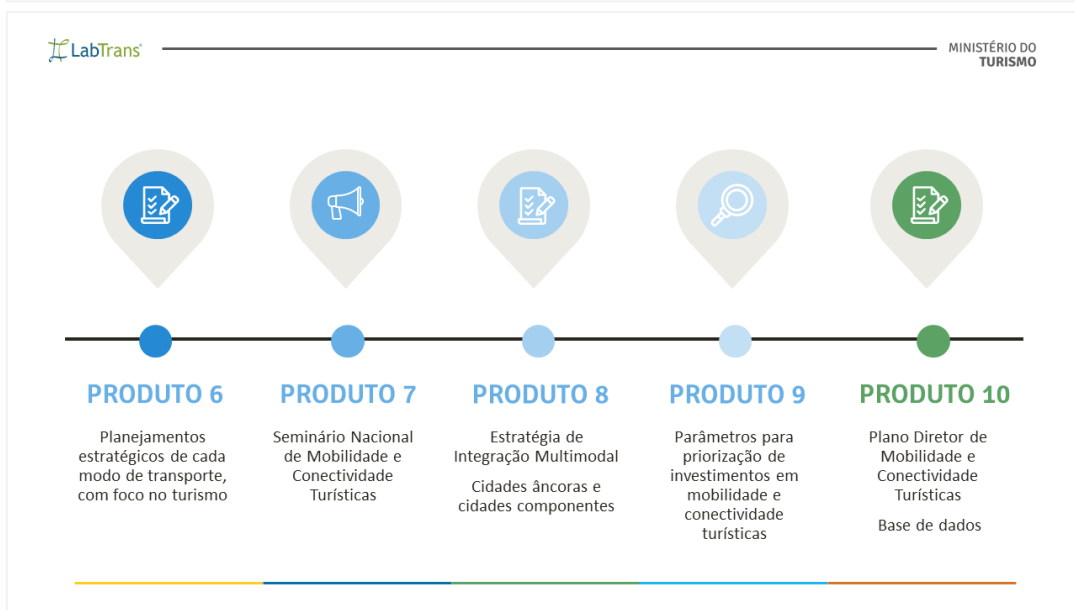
LabTrans

MINISTÉRIO DO TURISMO

PRODUTO 6

Planejamentos estratégicos de cada modo de transporte, com foco no turismo

PRODUTO 7

Seminário Nacional de Mobilidade e Conectividade Turísticas

PRODUTO 8

Estratégia de Integração Multimodal

Cidades âncoras e cidades componentes

PRODUTO 9

Parâmetros para priorização de investimentos em mobilidade e conectividade turísticas

PRODUTO 10

Plano Diretor de Mobilidade e Conectividade Turísticas

Base de dados